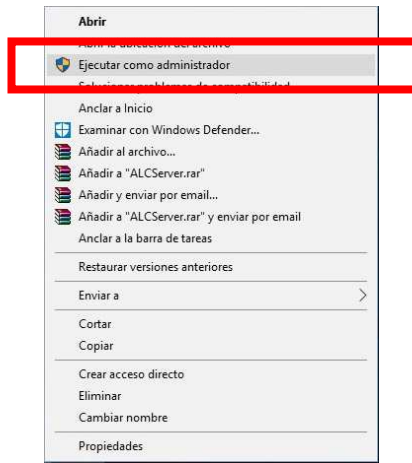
Abrir
Abrir la ubicación del archivo
Ejecutar como administrador
Solucionar problemas de compatibilidad
Anclar a Inicio
Examinar con Windows Defender...
Añadir al archivo...
Añadir a "ALCServer.rar"
Añadir y enviar por email...
Añadir a "ALCServer.rar" y enviar por email
Anclar a la barra de tareas
Restaurar versiones anteriores
Enviar a
Cortar
Copiar
Crear acceso directo
Eliminar
Cambiar nombre
Propiedades